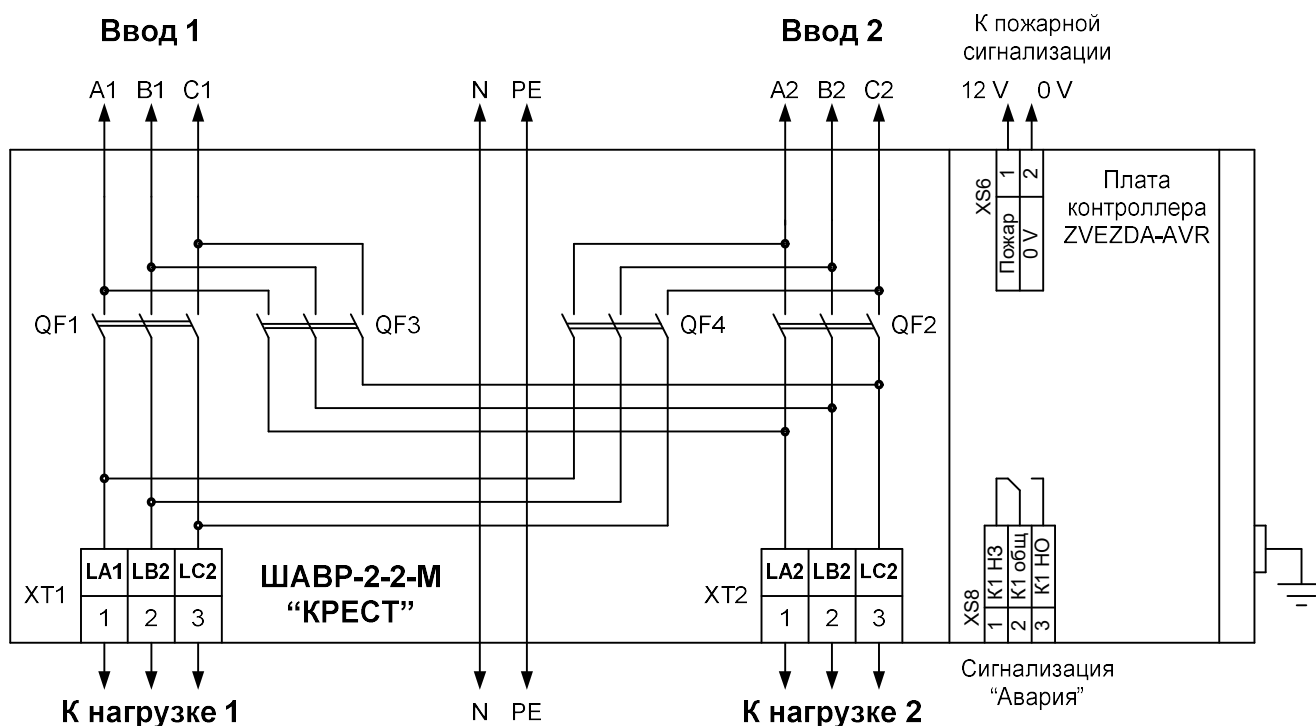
Ввод 1

A1 B1 C1

N PE

Ввод 2

A2 B2 C2

К пожарной сигнализации

12 V 0 V

XS6 1 2

Пожар 0 V

Плата контроллера ZVEZDA-AVR

QF1

QF3

QF4

QF2

XT1

LA1 LB2 LC2

1 2 3

ШАВР-2-2-М "КРЕСТ"

XT2

LA2 LB2 LC2

1 2 3

XS8 1 2 3

К1 НЗ К1 общ К1 НО

К нагрузке 1

N PE

К нагрузке 2

Сигнализация "Авария"